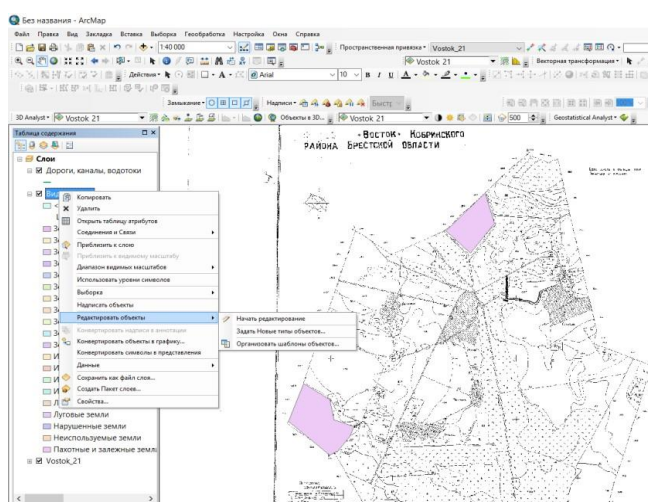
Без названия - ArcMap

Файл Правка Вид Закладки Вставка Выборка Геообработка Настройка Окна Справка

1:40 000

Пространственная привязка ▾ Vostok_21

Vostok 21

Векторная трансформация ▾

Действия ▾

Arial 10 B I U

Замыкание ▾

Надписи ▾

Быстр

3D Analyst ▾ Vostok 21

Объекты в 3D...

Vostok 21

500

Geostatistical Analyst ▾

Таблица содержания

Слои

Дороги, каналы, водотоки

Ви

Копировать

Удалить

Открыть таблицу атрибутов

Соединения и Связи

Приблизить к слою

Приблизить к видимому масштабу

Диапазон видимых масштабов

Использовать уровни символов

Выборка

Надписать объекты

Редактировать объекты

Конвертировать надписи в аннотации

Конвертировать объекты в графику...

Конвертировать символы в представления

Данные

Сохранить как файл слоя...

Создать Пакет слоев...

Свойства...

Начать редактирование

Задать Новые типы объектов...

Организовать шаблоны объектов...

Луговые земли

Нарушенные земли

Неиспользуемые земли

Пахотные и залежные земл

Vostok_21

«ВОСТОК» КОБРИНСКОГО РАЙОНА БРЕСТСКОЙ ОБЛАСТИ